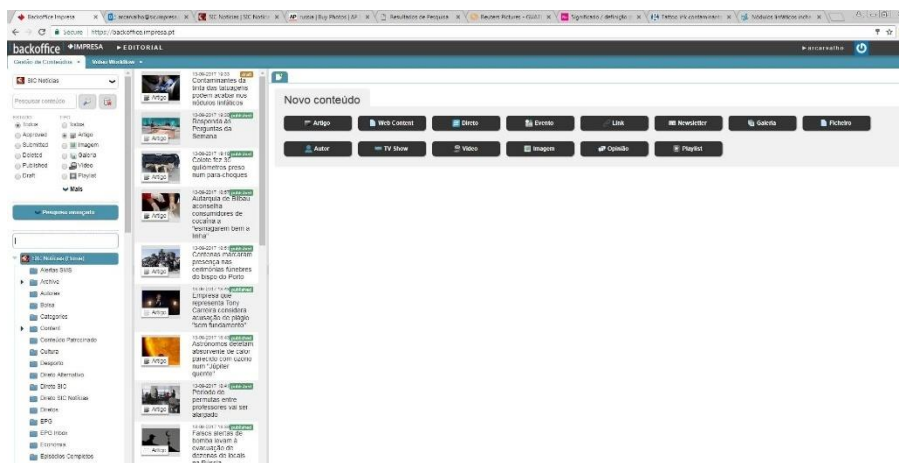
Backoffice Impresa | arcarvalho@sic.impresa | SIC Notícias | SIC Notícias | AP | Resultados da Pesquisa | Reuters Pictures | Significado / definição | Sistemas informáticos

Seguro | https://backoffice.impresa.pt

backoffice ✦IMPRESA ▸EDITORIAL ▸arcarvalho

Gestão de Conteúdos ▾ Vistas Workflow ▾

SIC Notícias

Pesquisar conteúdo

Estado
Todos
Approved
Submitted
Deleted
Published
Draft

Tipo
Todos
Artigo
Imagem
Galeria
Vídeo
Playlist

Mais

Pesquisa avançada

SIC Notícias (Fixos)
Alertas SMS
Arquivo
Autores
Bolsa
Categorias
Content
Conteúdo Patrocinado
Cultura
Desporto
Direto Alternativo
Direto SIC
Direto SIC Notícias
Diretos
EPG
EPG Inbox
Economia
Episódios Completos

13-06-2017 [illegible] Contaminantes da tinta das tatuagens podem acabar nos nódulos linfáticos
Artigo

13-06-2017 published Resposta às Perguntas da Semana
Artigo

13-06-2017 published Coiote fez 30 quilómetros preso num para-choques
Artigo

13-06-2017 published Autarquia de Bilbau aconselha consumidores de cocaína a "esnifar bem a linha"
Artigo

13-06-2017 published Centenas marcaram presença nas cerimónias fúnebres do bispo do Porto
Artigo

13-06-2017 published Empresa que representa Tony Carreira considera acusação de plágio "sem fundamento"
Artigo

13-06-2017 published Astrónomos detetam absorvente de calor parecido com carvão num "Júpiter quente"
Artigo

13-06-2017 published Período de permutas entre professores vai ser alargado
Artigo

13-06-2017 published Falsos alertas de bomba levam à evacuação de dezenas de locais na Rússia
Artigo

Novo conteúdo

Artigo
Web Content
Direto
Evento
Link
Newsletter
Galeria
Ficheiro
Autor
TV Show
Vídeo
Imagem
Opinião
Playlist